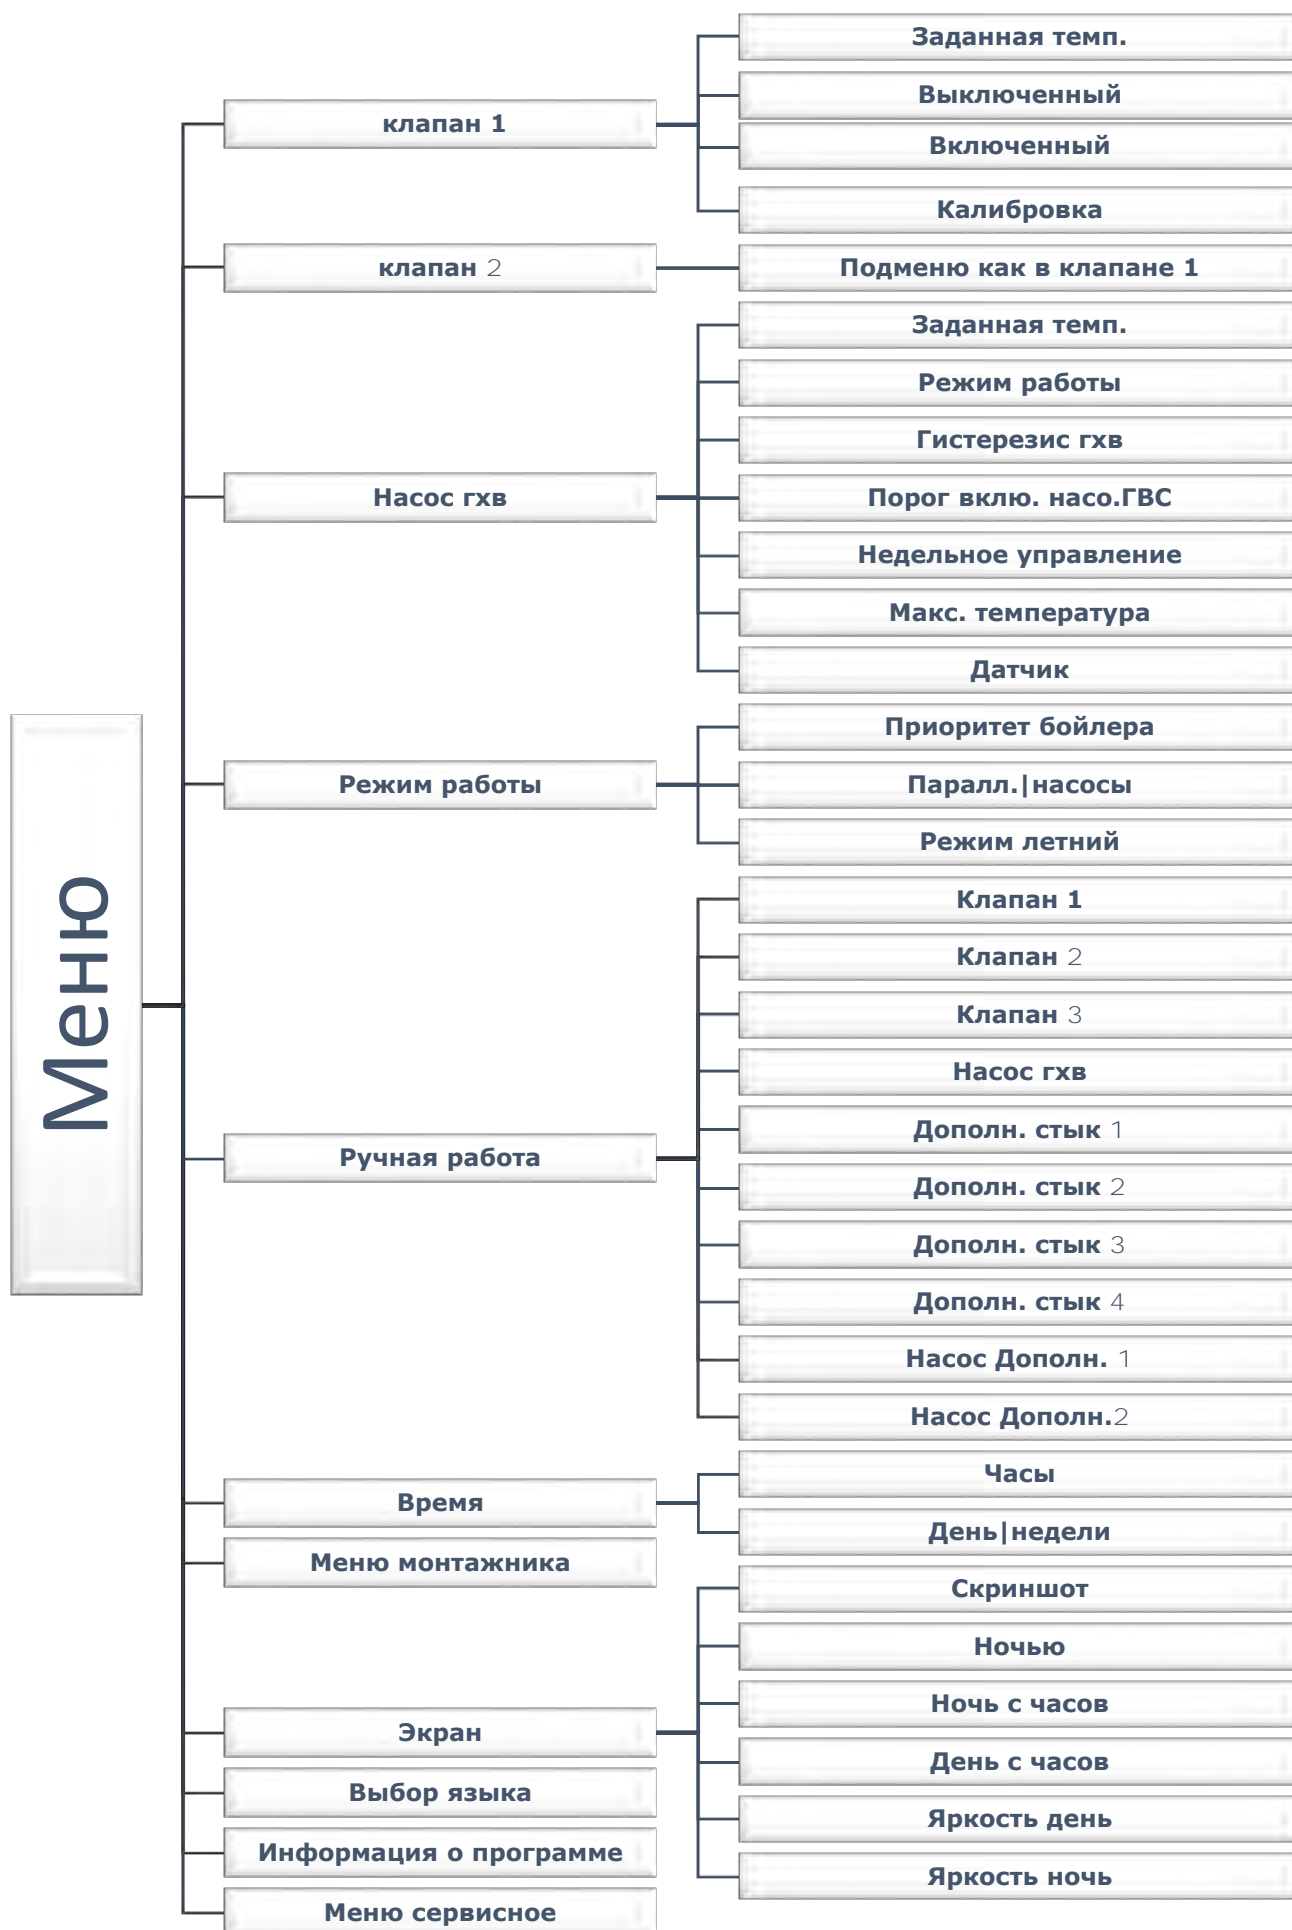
Меню

клапан 1

Заданная темп.

Выключенный

Включенный

Калибровка

клапан 2

Подменю как в клапане 1

Насос гхв

Заданная темп.

Режим работы

Гистерезис гхв

Порог вклю. насо.ГВС

Недельное управление

Макс. температура

Датчик

Режим работы

Приоритет бойлера

Паралл.|насосы

Режим летний

Ручная работа

Клапан 1

Клапан 2

Клапан 3

Насос гхв

Дополн. стык 1

Дополн. стык 2

Дополн. стык 3

Дополн. стык 4

Насос Дополн. 1

Насос Дополн.2

Время

Часы

День|недели

Меню монтажника

Экран

Скриншот

Ночью

Ночь с часов

День с часов

Яркость день

Яркость ночь

Выбор языка

Информация о программе

Меню сервисное